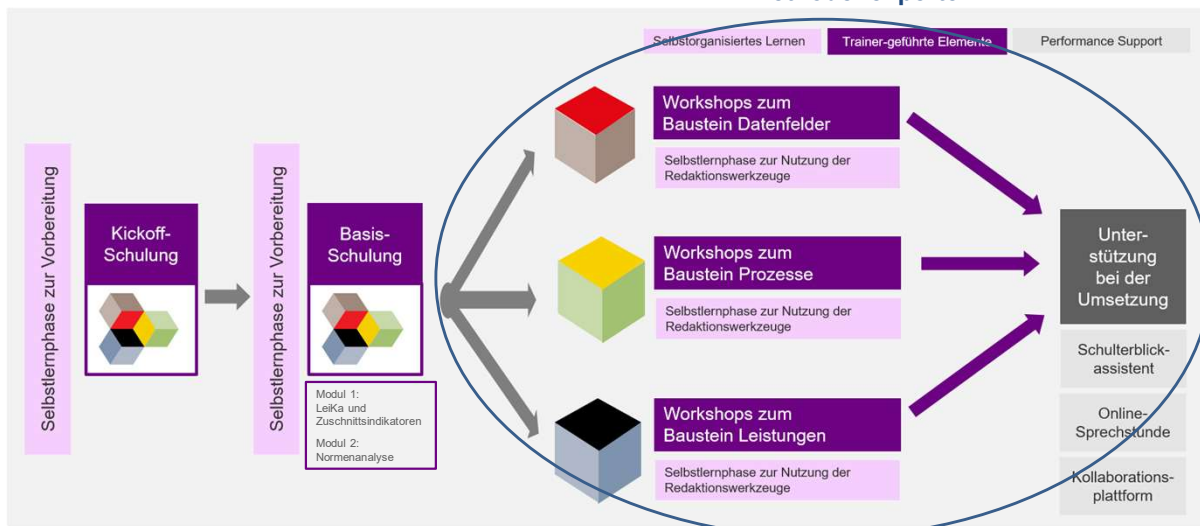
Selbstorganisiertes Lernen
Trainer-geführte Elemente
Performance Support

Selbstlernphase zur Vorbereitung

Kickoff-Schulung

Selbstlernphase zur Vorbereitung

Basis-Schulung

Modul 1: LeiKa und Zuschnittsindikatoren
Modul 2: Normenanalyse

Workshops zum Baustein Datenfelder
Selbstlernphase zur Nutzung der Redaktionswerkzeuge

Workshops zum Baustein Prozesse
Selbstlernphase zur Nutzung der Redaktionswerkzeuge

Workshops zum Baustein Leistungen
Selbstlernphase zur Nutzung der Redaktionswerkzeuge

Unterstützung bei der Umsetzung

Schulterblickassistent

Online-Sprechstunde

Kollaborationsplattform